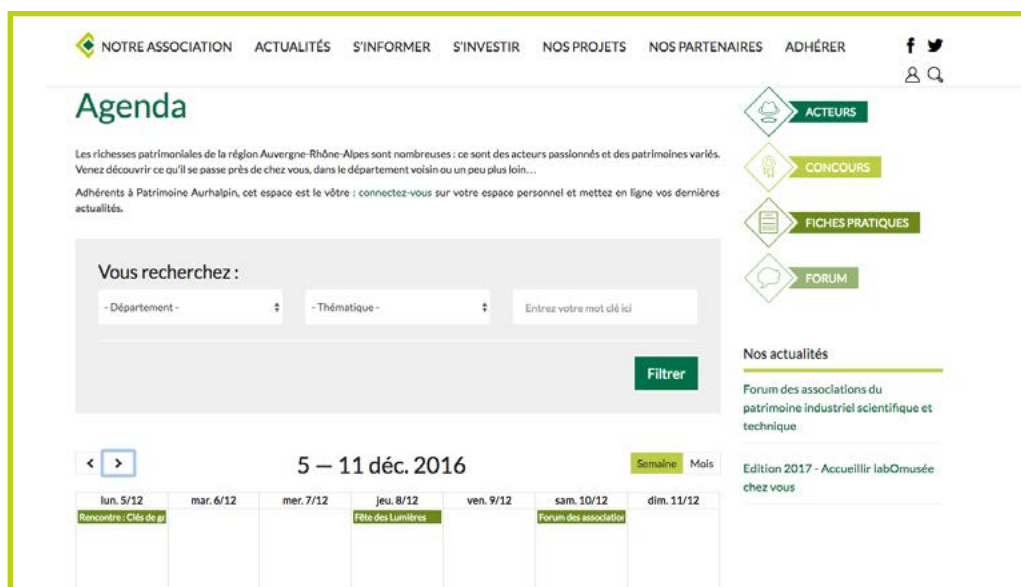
NOTRE ASSOCIATION ACTUALITÉS S'INFORMER S'INVESTIR NOS PROJETS NOS PARTENAIRES ADHÉRER

Agenda

Les richesses patrimoniales de la région Auvergne-Rhône-Alpes sont nombreuses : ce sont des acteurs passionnés et des patrimoines variés. Venez découvrir ce qu'il se passe près de chez vous, dans le département voisin ou un peu plus loin…

Adhérents à Patrimoine Aurhalpin, cet espace est le vôtre : connectez-vous sur votre espace personnel et mettez en ligne vos dernières actualités.

Vous recherchez :

- Département -

- Thématique -

Entrez votre mot clé ici

Filtrer

ACTEURS

CONCOURS

FICHES PRATIQUES

FORUM

Nos actualités

Forum des associations du patrimoine industriel scientifique et technique

Edition 2017 - Accueillir labOmusée chez vous

5 — 11 déc. 2016

Semaine Mois

| lun. 5/12 | mar. 6/12 | mer. 7/12 | jeu. 8/12 | ven. 9/12 | sam. 10/12 | dim. 11/12 |
|---|---|---|---|---|---|---|
| Rencontre : Clés de g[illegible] | | | Fête des Lumières | | Forum des association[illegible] | |